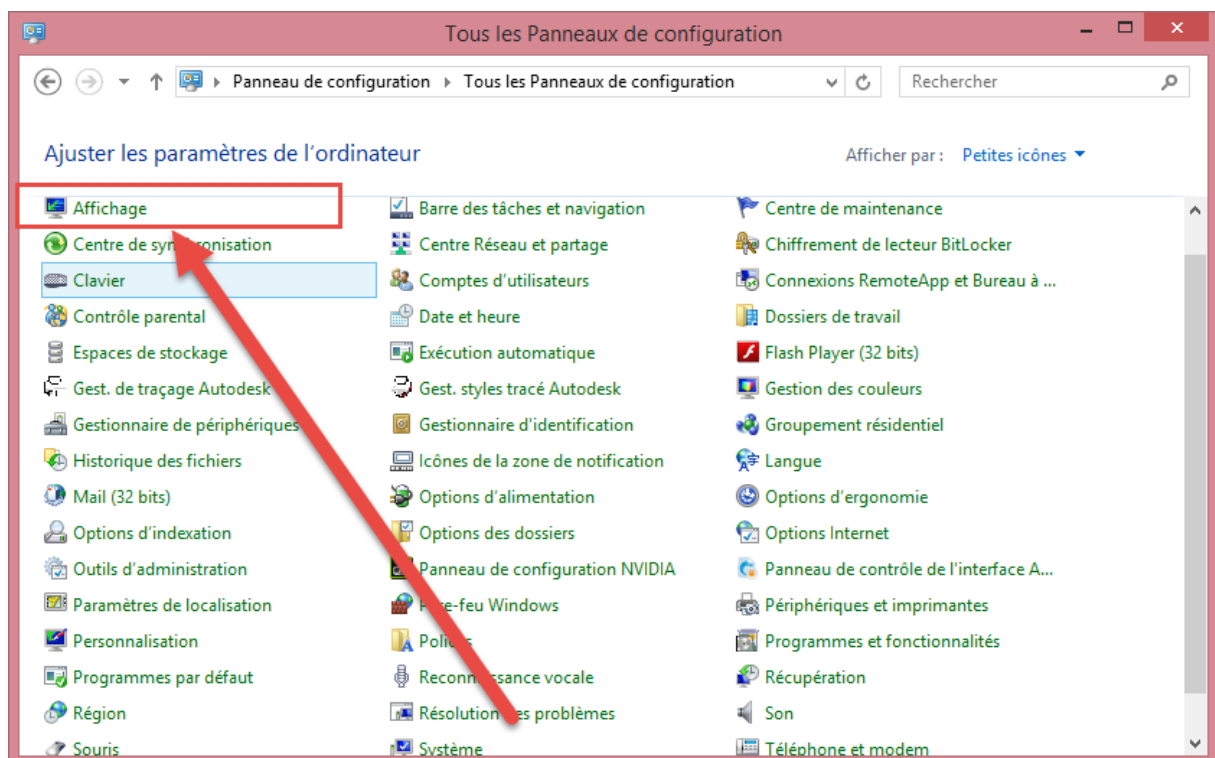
Tous les Panneaux de configuration

Panneau de configuration ▸ Tous les Panneaux de configuration

Rechercher

Ajuster les paramètres de l’ordinateur

Afficher par : Petites icônes ▾

Affichage
Centre de syn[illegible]ronisation
Clavier
Contrôle parental
Espaces de stockage
Gest. de traçage Autodesk
Gestionnaire de périphériques
Historique des fichiers
Mail (32 bits)
Options d’indexation
Outils d’administration
Paramètres de localisation
Personnalisation
Programmes par défaut
Région
Souris

Barre des tâches et navigation
Centre Réseau et partage
Comptes d’utilisateurs
Date et heure
Exécution automatique
Gest. styles tracé Autodesk
Gestionnaire d’identification
Icônes de la zone de notification
Options d’alimentation
Options des dossiers
Panneau de configuration NVIDIA
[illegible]e-feu Windows
Poli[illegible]
Reconn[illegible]sance vocale
Résolution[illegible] problèmes
Système

Centre de maintenance
Chiffrement de lecteur BitLocker
Connexions RemoteApp et Bureau à ...
Dossiers de travail
Flash Player (32 bits)
Gestion des couleurs
Groupement résidentiel
Langue
Options d’ergonomie
Options Internet
Panneau de contrôle de l’interface A...
Périphériques et imprimantes
Programmes et fonctionnalités
Récupération
Son
Téléphone et modem